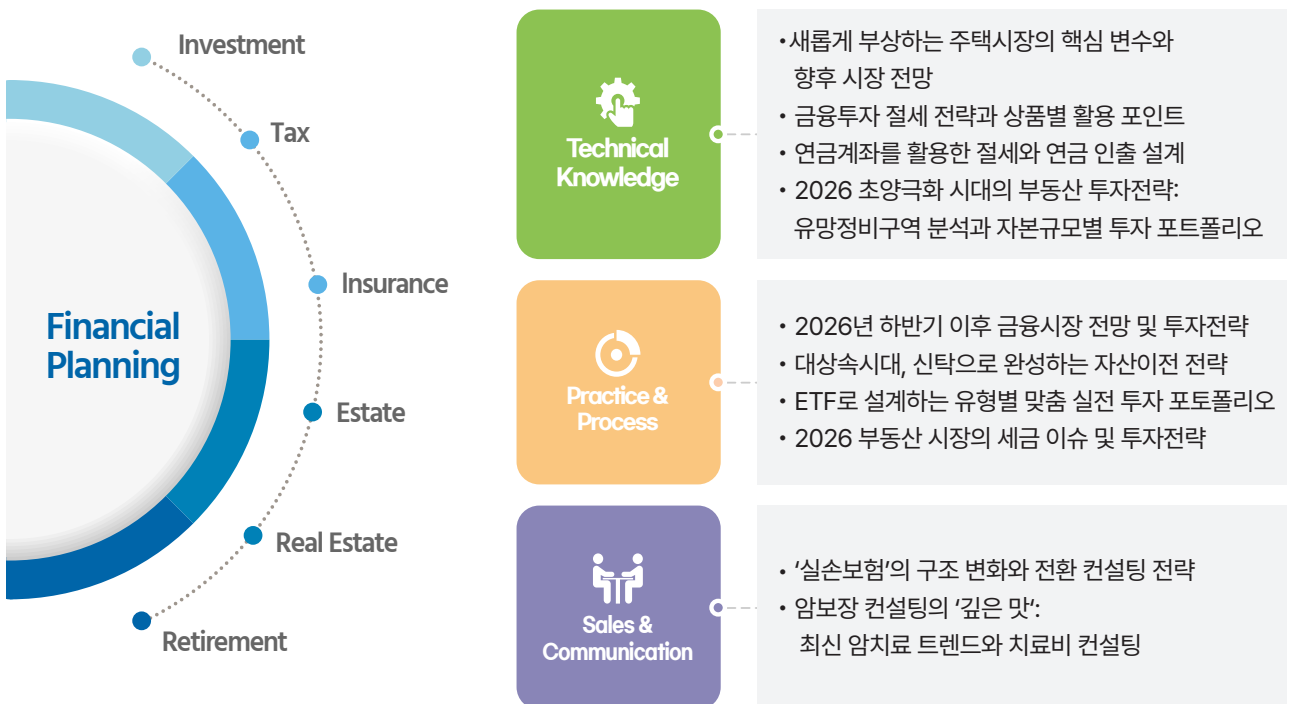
Investment

Tax

Insurance

Estate

Real Estate

Retirement

Financial Planning

Technical Knowledge

• 새롭게 부상하는 주택시장의 핵심 변수와 향후 시장 전망
• 금융투자 절세 전략과 상품별 활용 포인트
• 연금계좌를 활용한 절세와 연금 인출 설계
• 2026 초양극화 시대의 부동산 투자전략: 유망정비구역 분석과 자본규모별 투자 포트폴리오

Practice & Process

• 2026년 하반기 이후 금융시장 전망 및 투자전략
• 대상속시대, 신탁으로 완성하는 자산이전 전략
• ETF로 설계하는 유형별 맞춤 실전 투자 포토폴리오
• 2026 부동산 시장의 세금 이슈 및 투자전략

Sales & Communication

• '실손보험'의 구조 변화와 전환 컨설팅 전략
• 암보장 컨설팅의 '깊은 맛': 최신 암치료 트렌드와 치료비 컨설팅